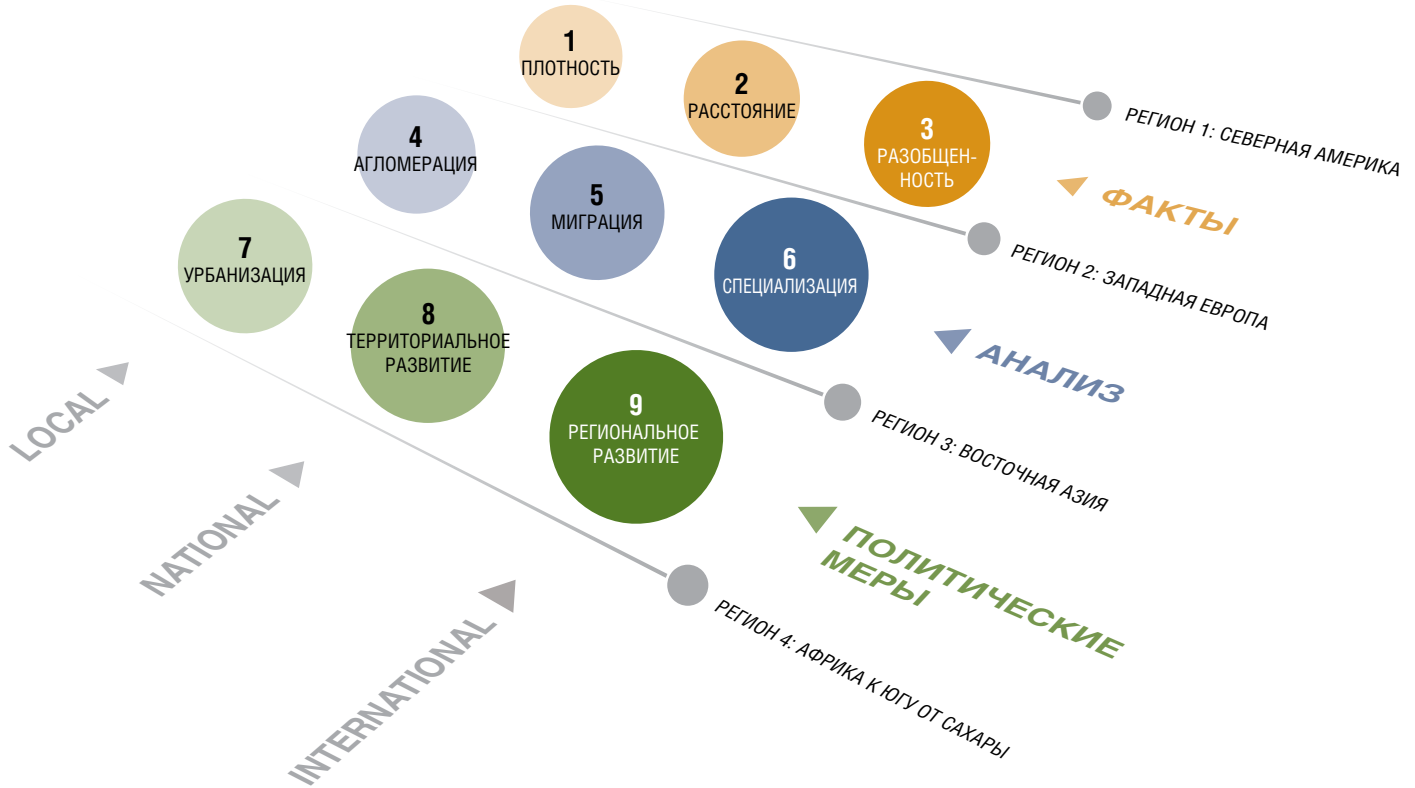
1
ПЛОТНОСТЬ

2
РАССТОЯНИЕ

3
РАЗОБЩЕННОСТЬ

РЕГИОН 1: СЕВЕРНАЯ АМЕРИКА

ФАКТЫ

4
АГЛОМЕРАЦИЯ

5
МИГРАЦИЯ

6
СПЕЦИАЛИЗАЦИЯ

РЕГИОН 2: ЗАПАДНАЯ ЕВРОПА

АНАЛИЗ

7
УРБАНИЗАЦИЯ

8
ТЕРРИТОРИАЛЬНОЕ РАЗВИТИЕ

9
РЕГИОНАЛЬНОЕ РАЗВИТИЕ

РЕГИОН 3: ВОСТОЧНАЯ АЗИЯ

ПОЛИТИЧЕСКИЕ МЕРЫ

РЕГИОН 4: АФРИКА К ЮГУ ОТ САХАРЫ

LOCAL

NATIONAL

INTERNATIONAL